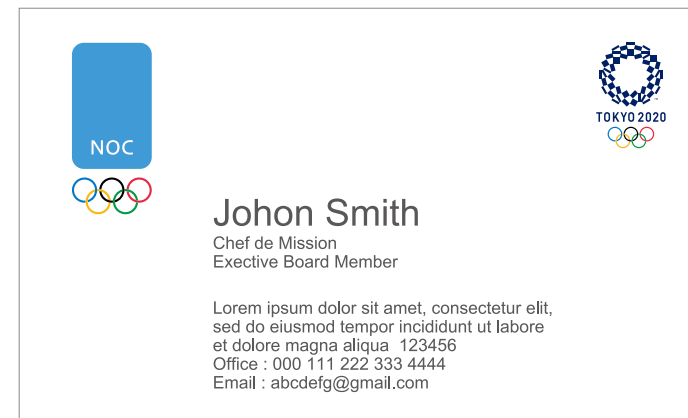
NOC

TOKYO 2020

Johon Smith
Chef de Mission
Exective Board Member

Lorem ipsum dolor sit amet, consectetur elit, sed do eiusmod tempor incididunt ut labore et dolore magna aliqua 123456
Office : 000 111 222 333 4444
Email : abcdefg@gmail.com